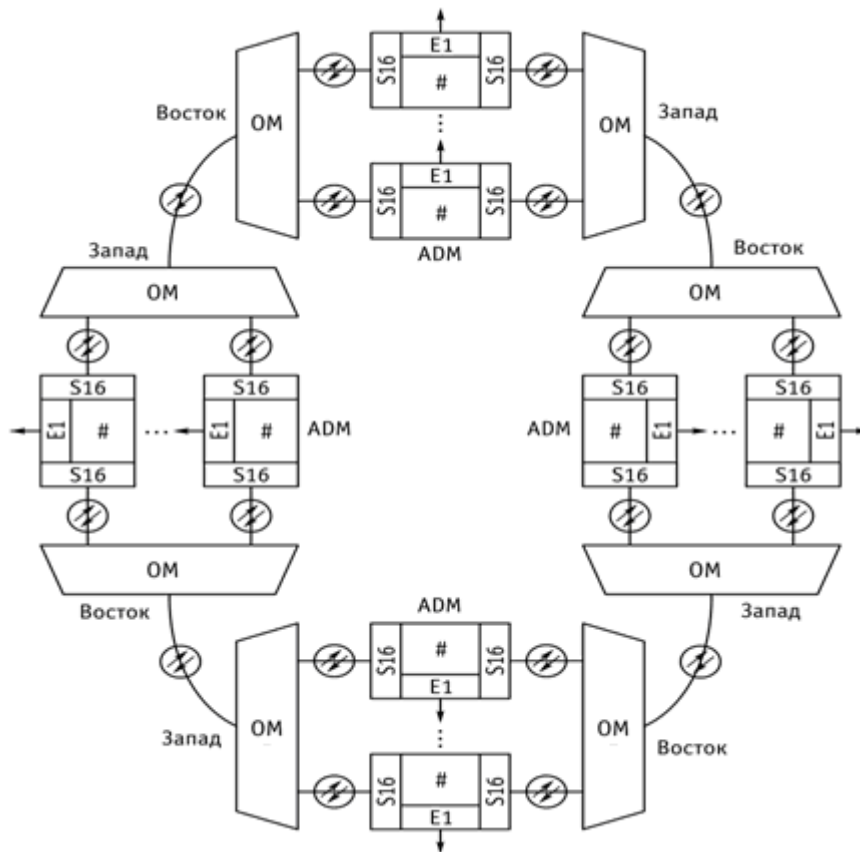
Восток
OM
E1
S16
#
S16
⋮
E1
S16
#
S16
ADM
OM
Запад
Запад
OM
Восток
OM
S16
E1
#
S16
⋯
S16
E1
#
S16
ADM
ADM
S16
#
E1
S16
⋯
S16
#
E1
S16
OM
Восток
OM
Запад
ADM
S16
#
S16
E1
⋮
S16
#
S16
E1
Запад
OM
OM
Восток